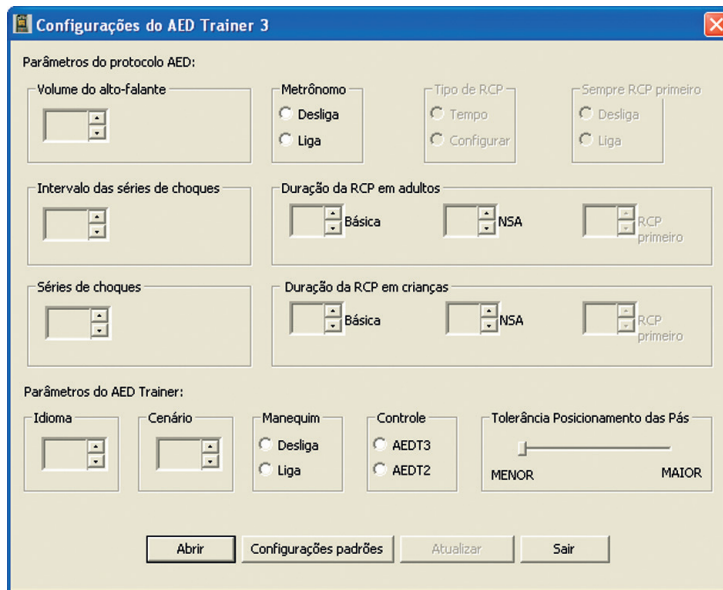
Configurações do AED Trainer 3

Parâmetros do protocolo AED:

Volume do alto-falante

Metrônomo
Desliga
Liga

Tipo de RCP
Tempo
Configurar

Sempre RCP primeiro
Desliga
Liga

Intervalo das séries de choques

Duração da RCP em adultos
Básica
NSA
RCP primeiro

Séries de choques

Duração da RCP em crianças
Básica
NSA
RCP primeiro

Parâmetros do AED Trainer:

Idioma

Cenário

Manequim
Desliga
Liga

Controle
AEDT3
AEDT2

Tolerância Posicionamento das Pás
MENOR
MAIOR

Abrir
Configurações padrões
Atualizar
Sair